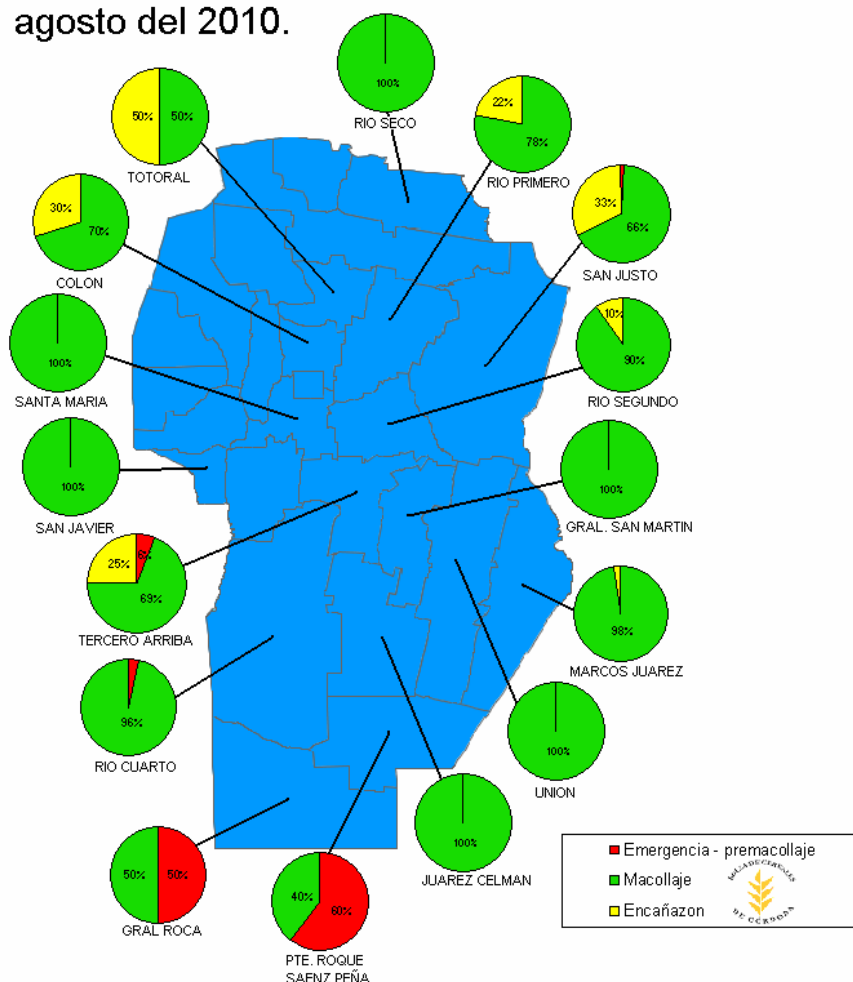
agosto del 2010.

100%
RIO SECO

50% 50%
TOTORAL

22% 78%
RIO PRIMERO

30% 70%
COLON

33% 66%
SAN JUSTO

100%
SANTA MARIA

10% 90%
RIO SEGUNDO

100%
SAN JAVIER

100%
GRAL. SAN MARTIN

25% 6% 69%
TERCERO ARRIBA

98%
MARCOS JUAREZ

96%
RIO CUARTO

100%
UNION

100%
JUAREZ CELMAN

50% 50%
GRAL ROCA

40% 60%
PTE. ROQUE SAENZ PEÑA

Emergencia - premacollaje
Macollaje
Encañazon

BOLSA DE CEREALES DE CORDOBA